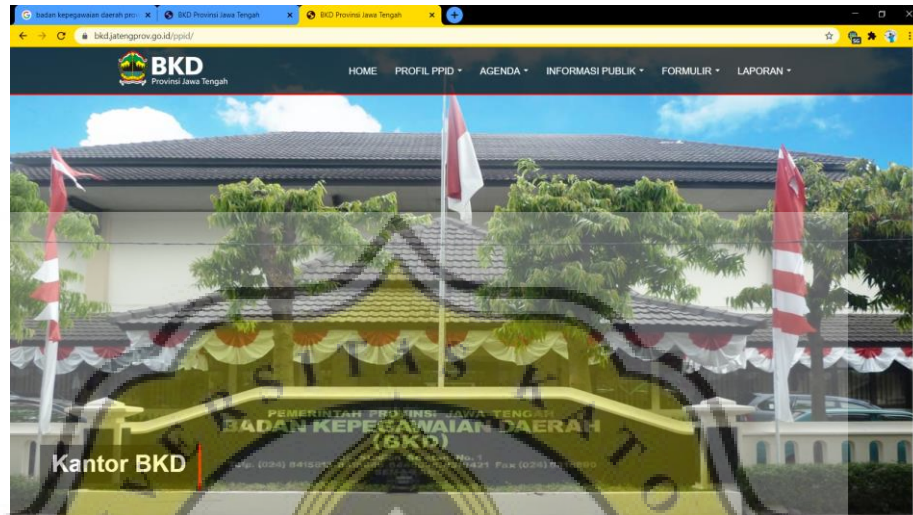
badan kepegawaian daerah prov
BKD Provinsi Jawa Tengah
BKD Provinsi Jawa Tengah
bkd.jatengprov.go.id/ppid/

BKD
Provinsi Jawa Tengah
HOME PROFIL PPID ▾ AGENDA ▾ INFORMASI PUBLIK ▾ FORMULIR ▾ LAPORAN ▾

PEMERINTAH PROVINSI JAWA TENGAH
BADAN KEPEGAWAIAN DAERAH
(BKD)
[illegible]

Kantor BKD

SITAS